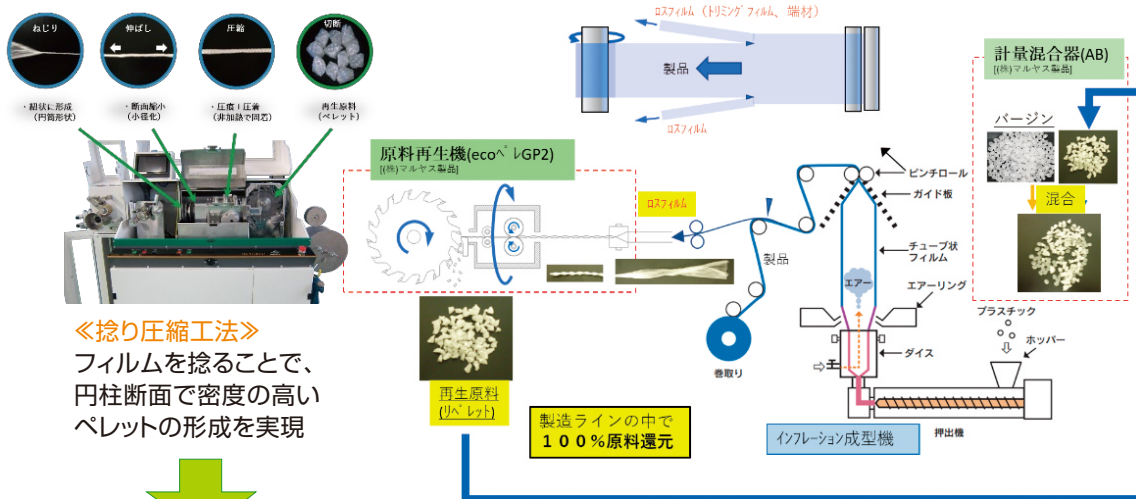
ねじり

伸ばし

圧縮

切断

・超状に形成（円筒形状）

・断面縮小（小径化）

・圧密・圧着（非加熱で固怠）

再生原料（ペレット）

≪捻り圧縮工法≫
フィルムを捻ることで、円柱断面で密度の高いペレットの形成を実現

ロスフィルム（トリミング フィルム、端材）

製品

ロスフィルム

原料再生機(ecoペレGP2)
[(株)マルヤス製品]

ロスフィルム

製品

巻取り

ピンチロール

ガイド板

チューブ状フィルム

エアー

エアーリング

ダイス

エアー

プラスチック

ホッパー

押出機

インフレーション成型機

再生原料
(リペレット)

製造ラインの中で
１００％原料還元

計量混合器(AB)
[(株)マルヤス製品]

バージン

混合